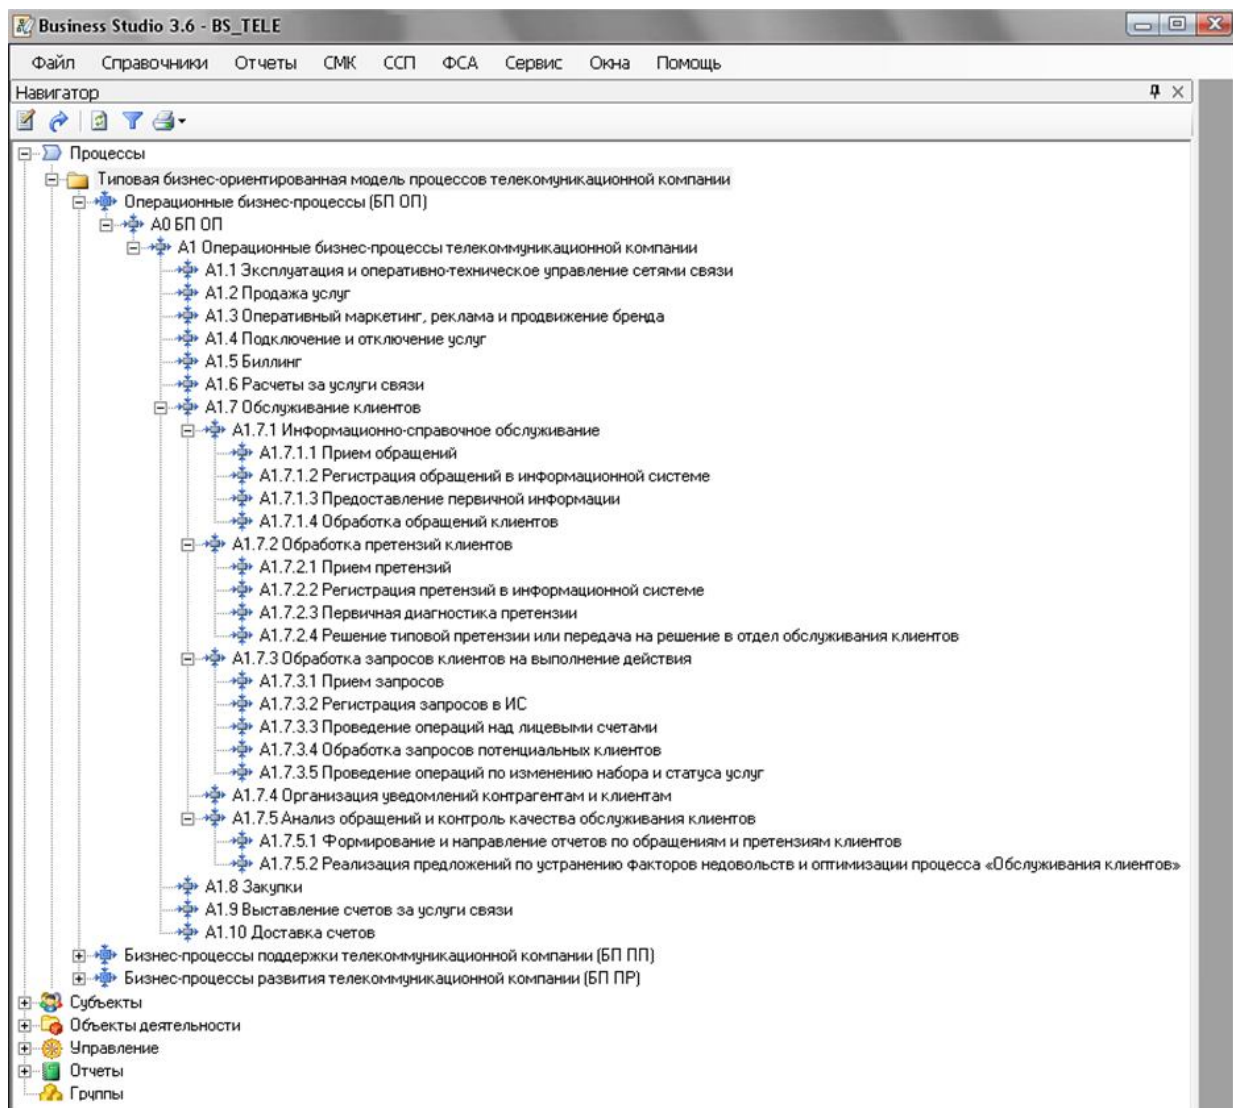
Business Studio 3.6 - BS_TELE

Файл Справочники Отчеты СМК ССП ФСА Сервис Окна Помощь

Навигатор

Процессы
Типовая бизнес-ориентированная модель процессов телекомуникационной компании
Операционные бизнес-процессы (БП ОП)
А0 БП ОП
А1 Операционные бизнес-процессы телекоммуникационной компании
А1.1 Эксплуатация и оперативно-техническое управление сетями связи
А1.2 Продажа услуг
А1.3 Оперативный маркетинг, реклама и продвижение бренда
А1.4 Подключение и отключение услуг
А1.5 Биллинг
А1.6 Расчеты за услуги связи
А1.7 Обслуживание клиентов
А1.7.1 Информационно-справочное обслуживание
А1.7.1.1 Прием обращений
А1.7.1.2 Регистрация обращений в информационной системе
А1.7.1.3 Предоставление первичной информации
А1.7.1.4 Обработка обращений клиентов
А1.7.2 Обработка претензий клиентов
А1.7.2.1 Прием претензий
А1.7.2.2 Регистрация претензий в информационной системе
А1.7.2.3 Первичная диагностика претензии
А1.7.2.4 Решение типовой претензии или передача на решение в отдел обслуживания клиентов
А1.7.3 Обработка запросов клиентов на выполнение действия
А1.7.3.1 Прием запросов
А1.7.3.2 Регистрация запросов в ИС
А1.7.3.3 Проведение операций над лицевыми счетами
А1.7.3.4 Обработка запросов потенциальных клиентов
А1.7.3.5 Проведение операций по изменению набора и статуса услуг
А1.7.4 Организация уведомлений контрагентам и клиентам
А1.7.5 Анализ обращений и контроль качества обслуживания клиентов
А1.7.5.1 Формирование и направление отчетов по обращениям и претензиям клиентов
А1.7.5.2 Реализация предложений по устранению факторов недовольств и оптимизации процесса «Обслуживания клиентов»
А1.8 Закупки
А1.9 Выставление счетов за услуги связи
А1.10 Доставка счетов
Бизнес-процессы поддержки телекоммуникационной компании (БП ПП)
Бизнес-процессы развития телекоммуникационной компании (БП ПР)
Субъекты
Объекты деятельности
Управление
Отчеты
Группы